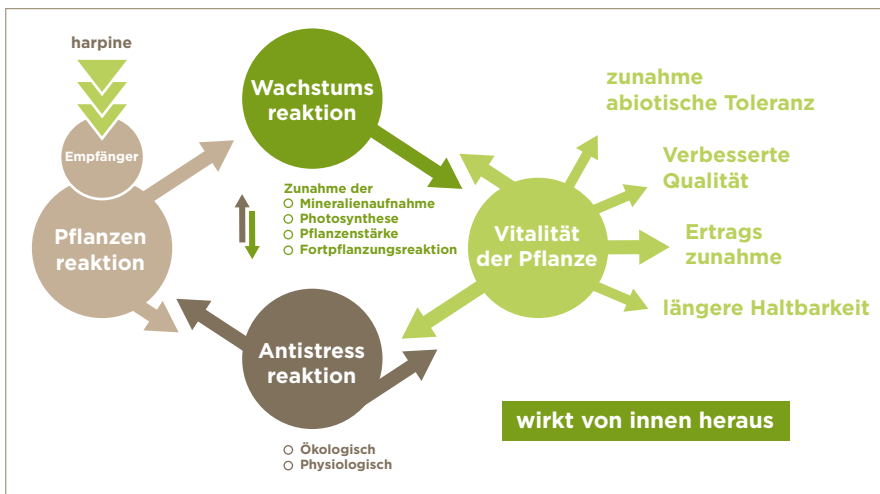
harpine

Empfänger

Pflanzen reaktion

Wachstums reaktion

Zunahme der
Mineralienaufnahme
Photosynthese
Pflanzenstärke
Fortpflanzungsreaktion

Vitalität der Pflanze

zunahme abiotische Toleranz

Verbesserte Qualität

Ertrags zunahme

längere Haltbarkeit

Antistress reaktion

Ökologisch
Physiologisch

wirkt von innen heraus